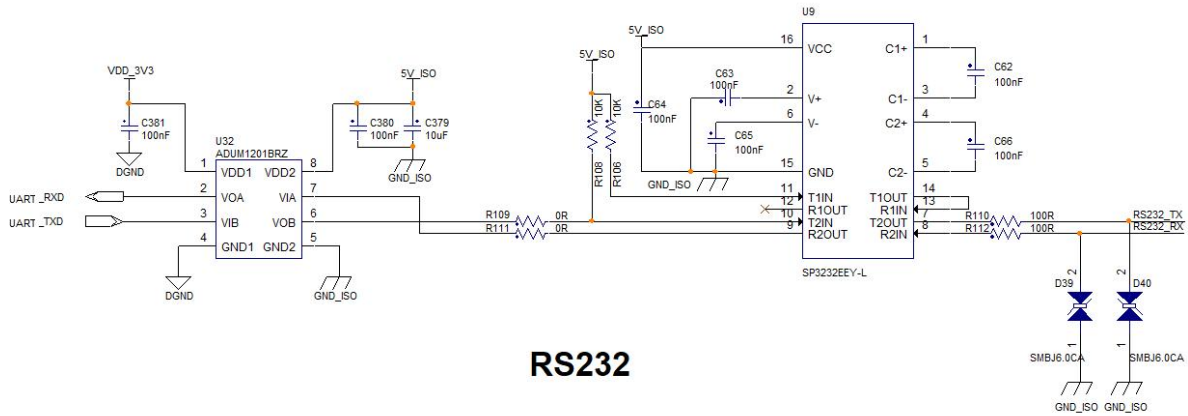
VDD_3V3

C381
100nF

DGND

U32
ADUM1201BRZ

1 VDD1
2 VOA
3 VIB
4 GND1

VDD2 8
VIA 7
VOB 6
GND2 5

UART_RXD
UART_TXD

DGND

GND_ISO

5V_ISO

C380
100nF

C379
10uF

GND_ISO

5V_ISO

10K
10K

R108
R106

R109 0R
R111 0R

5V_ISO

C64
100nF

C63
100nF

C65
100nF

GND_ISO

U9

16 VCC
2 V+
6 V-
15 GND
11 T1IN
12 R1OUT
10 T2IN
9 R2OUT

C1+ 1
C1- 3
C2+ 4
C2- 5
T1OUT 14
R1IN 13
T2OUT 7
R2IN 8

SP3232EEY-L

C62
100nF

C66
100nF

R110 100R
R112 100R

RS232_TX
RS232_RX

2
D39
1
SMBJ6.0CA

2
D40
1
SMBJ6.0CA

GND_ISO
GND_ISO

RS232